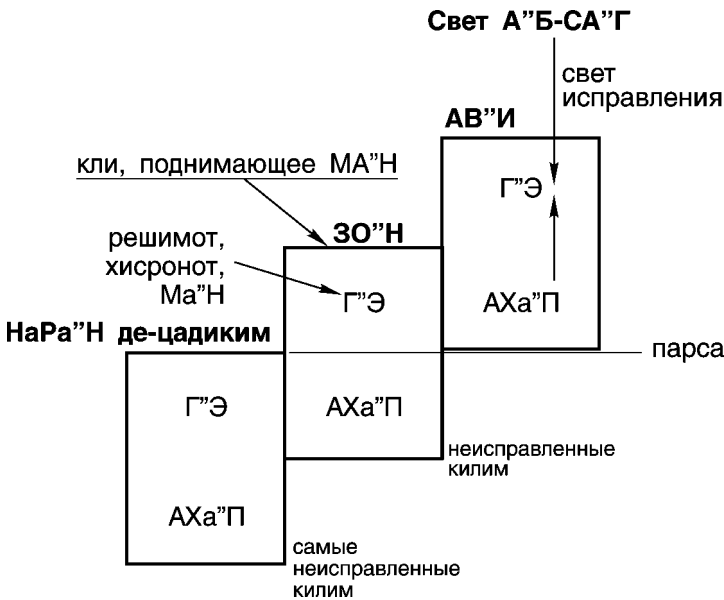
Свет А"Б-СА"Г

свет исправления

АВ"И

кли, поднимающее МА"Н

Г"Э

ЗО"Н

решимот, хисронот, Ма"Н

Г"Э

АХа"П

НаРа"Н де-цадиким

парса

Г"Э

АХа"П

неисправленные килим

АХа"П

самые неисправленные килим